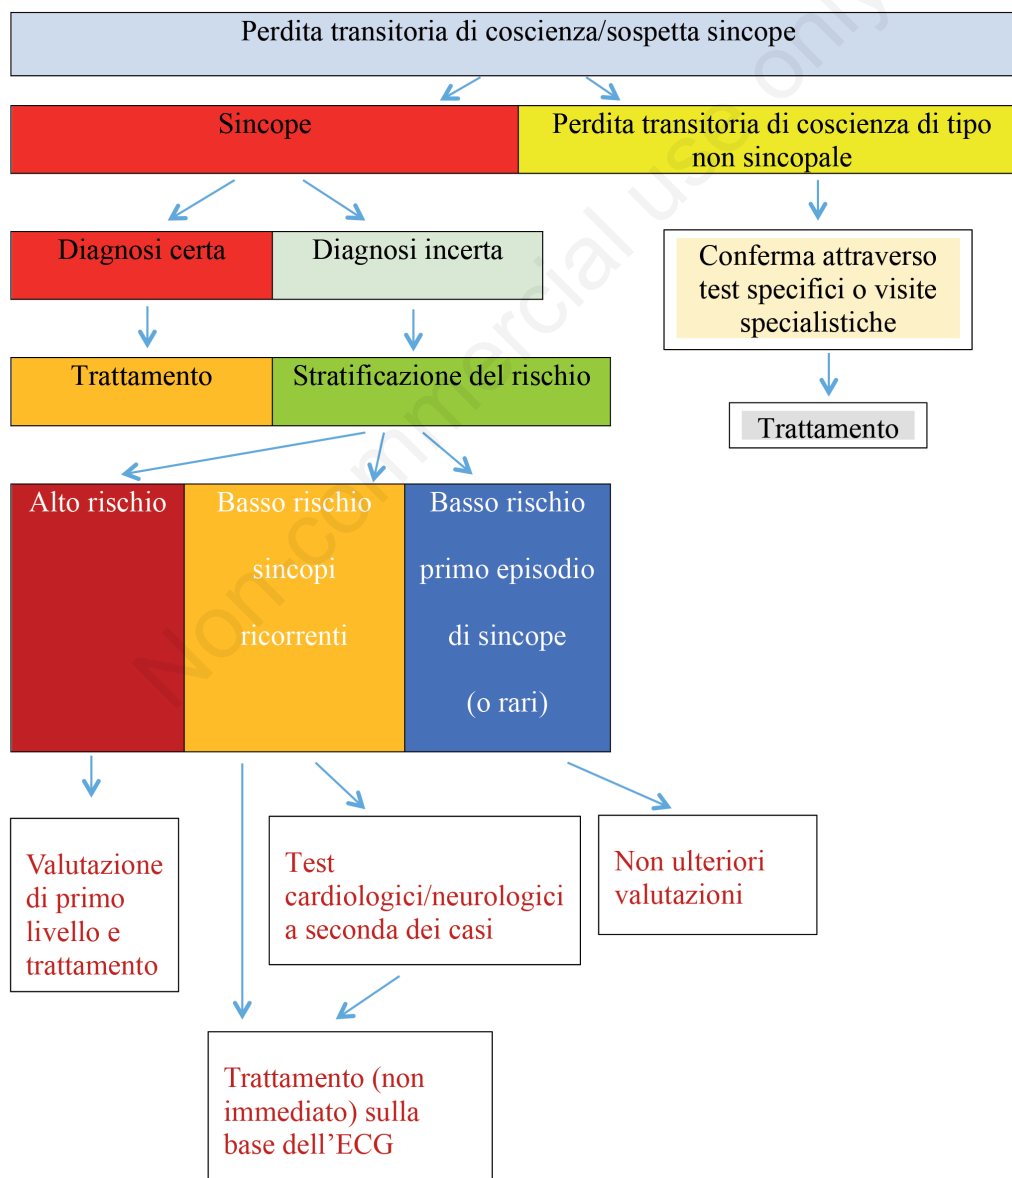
Perdita transitoria di coscienza/sospetta sincope

Sincope

Perdita transitoria di coscienza di tipo non sincopale

Diagnosi certa

Diagnosi incerta

Conferma attraverso test specifici o visite specialistiche

Trattamento

Stratificazione del rischio

Trattamento

Alto rischio

Basso rischio sincopi ricorrenti

Basso rischio primo episodio di sincope (o rari)

Valutazione di primo livello e trattamento

Test cardiologici/neurologici a seconda dei casi

Non ulteriori valutazioni

Trattamento (non immediato) sulla base dell'ECG

Non-commercial use only